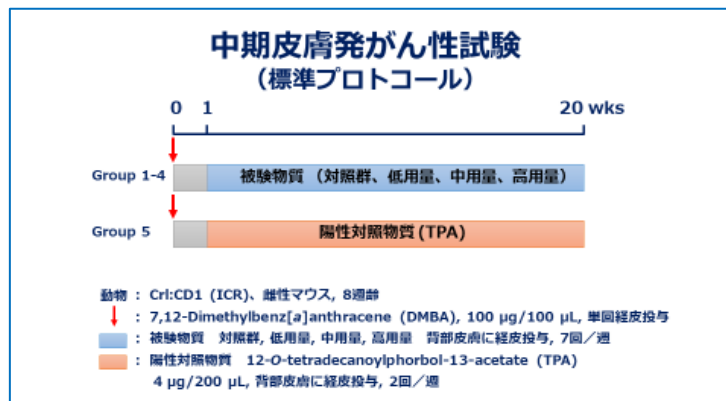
中期皮膚発がん性試験
（標準プロトコール）

0　1　20 wks

Group 1-4　被験物質（対照群、低用量、中用量、高用量）

Group 5　陽性対照物質 (TPA)

動物：Crl:CD1 (ICR)、雌性マウス, 8週齢

：7,12-Dimethylbenz[*a*]anthracene (DMBA), 100 μg/100 μL, 単回経皮投与

：被験物質　対照群, 低用量, 中用量, 高用量　背部皮膚に経皮投与, 7回／週

：陽性対照物質　12-O-tetradecanoylphorbol-13-acetate (TPA)
4 μg/200 μL, 背部皮膚に経皮投与, 2回／週